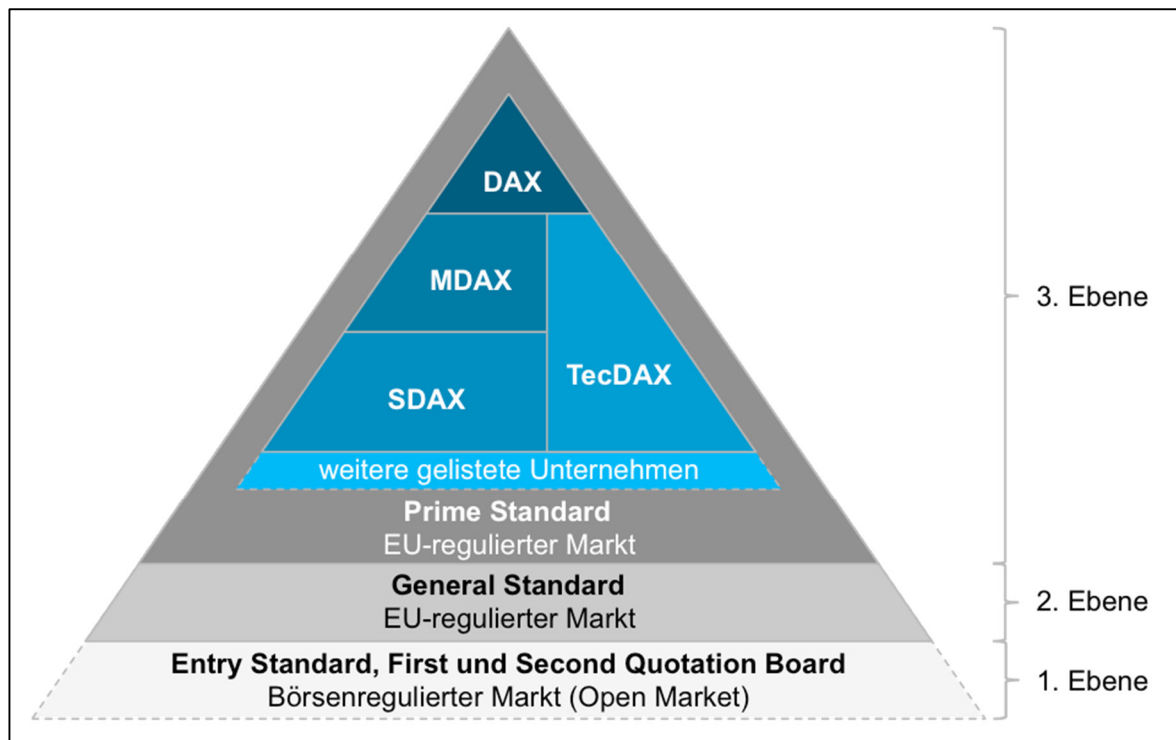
DAX

MDAX

SDAX

TecDAX

weitere gelistete Unternehmen

Prime Standard
EU-regulierter Markt

General Standard
EU-regulierter Markt

Entry Standard, First und Second Quotation Board
Börsenregulierter Markt (Open Market)

3. Ebene

2. Ebene

1. Ebene